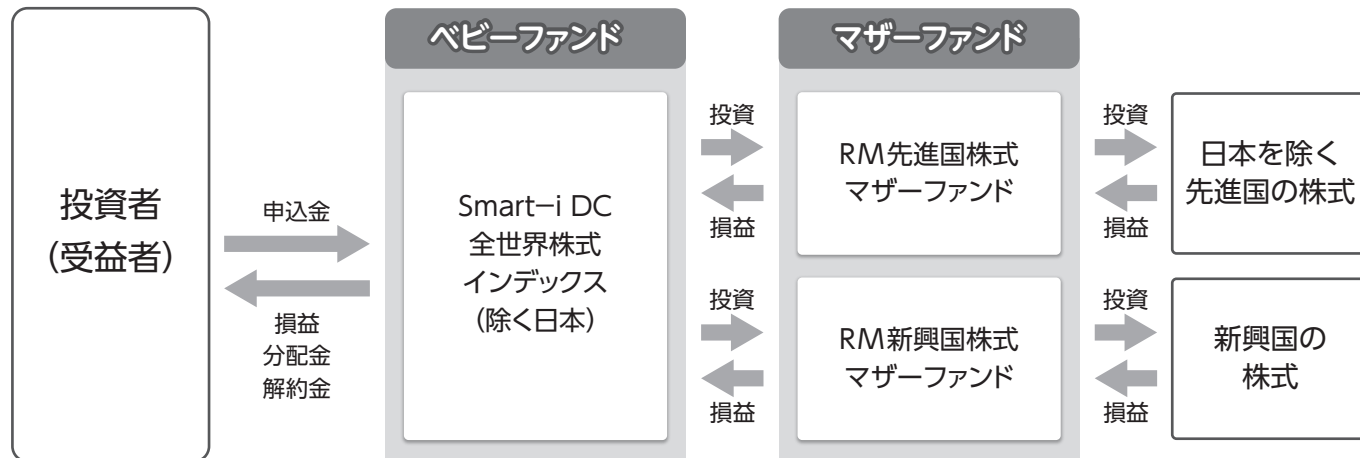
ベビーファンド

マザーファンド

投資者
(受益者)

申込金

損益
分配金
解約金

Smart−i DC
全世界株式
インデックス
(除く日本)

投資

損益

投資

損益

RM先進国株式
マザーファンド

RM新興国株式
マザーファンド

投資

損益

投資

損益

日本を除く
先進国の株式

新興国の
株式